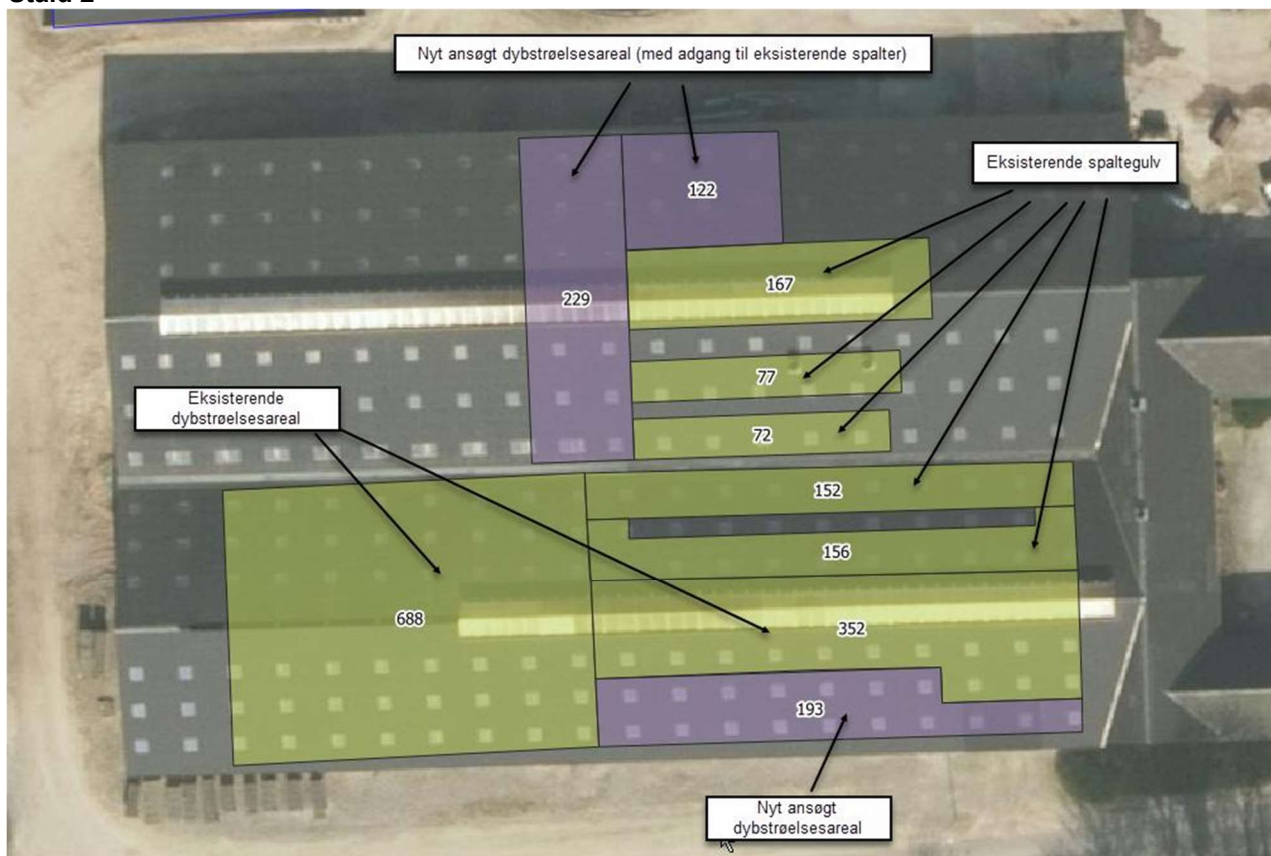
Stald 2

Nyt ansøgt dybstrøelsesareal (med adgang til eksisterende spalter)

122

Eksisterende spaltegulv

229

167

77

72

Eksisterende dybstrøelsesareal

152

156

688

352

193

Nyt ansøgt dybstrøelsesareal